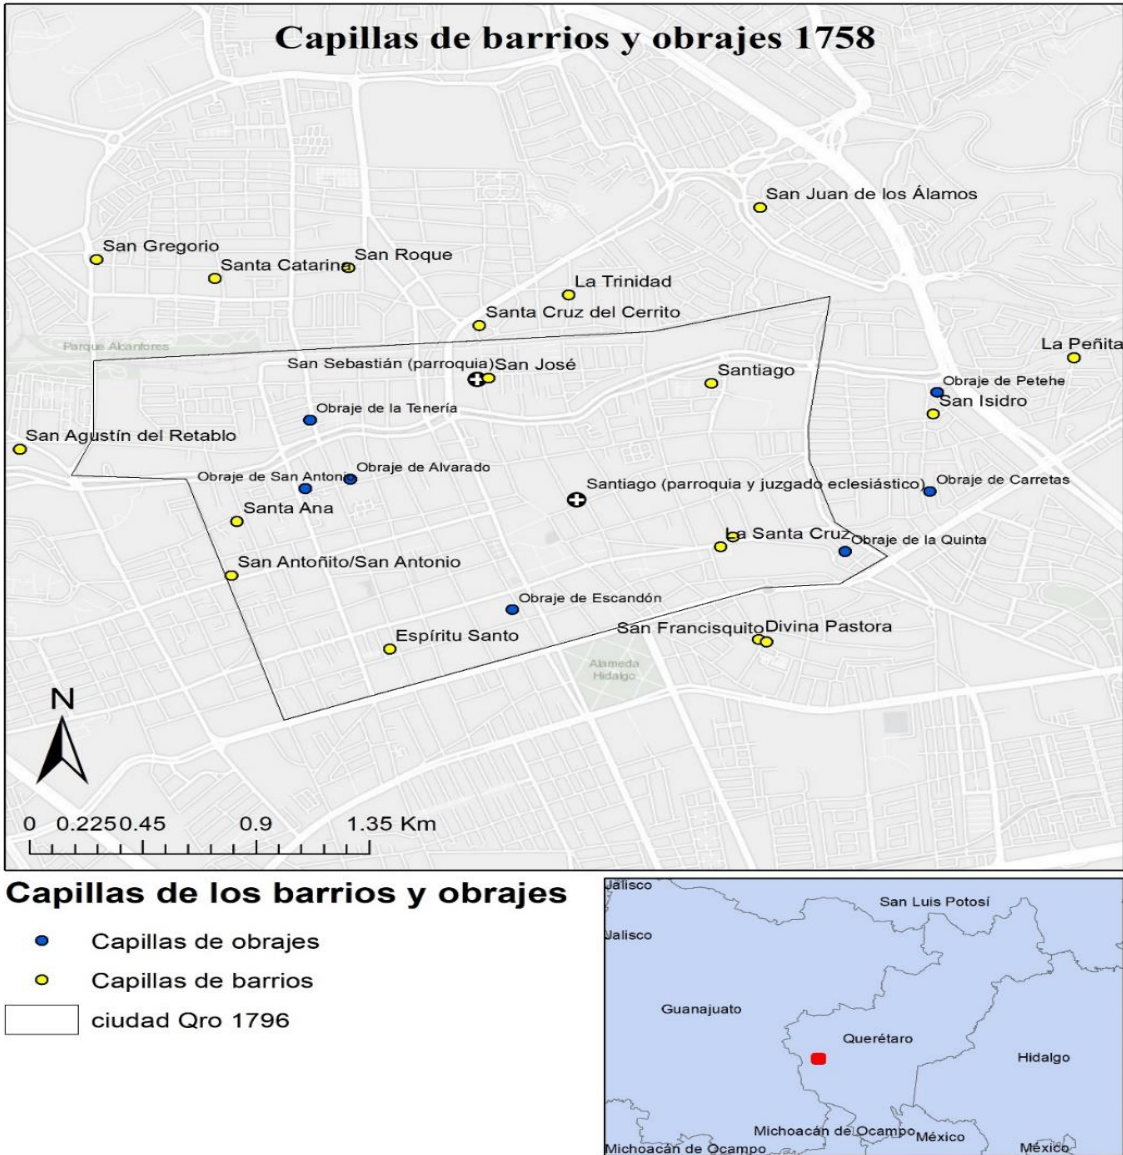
Capillas de barrios y obrajes 1758

San Juan de los Álamos
San Gregorio
Santa Catarina
San Roque
La Trinidad
Santa Cruz del Cerrito
Parque Alcanfores
La Peñita
San Sebastián (parroquia)
San José
Santiago
Obraje de Petehe
San Isidro
Obraje de la Tenería
San Agustín del Retablo
Obraje de San Antonio
Obraje de Alvarado
Santiago (parroquia y juzgado eclesiástico)
Obraje de Carretas
Santa Ana
La Santa Cruz
Obraje de la Quinta
San Antoñito/San Antonio
Obraje de Escandón
San Francisquito
Divina Pastora
Espíritu Santo
Alameda Hidalgo

N

0 0.225 0.45 0.9 1.35 Km

Capillas de los barrios y obrajes
Capillas de obrajes
Capillas de barrios
ciudad Qro 1796

Jalisco
San Luis Potosí
Jalisco
Guanajuato
Querétaro
Hidalgo
Michoacán de Ocampo
México
Michoacán de Ocampo
México